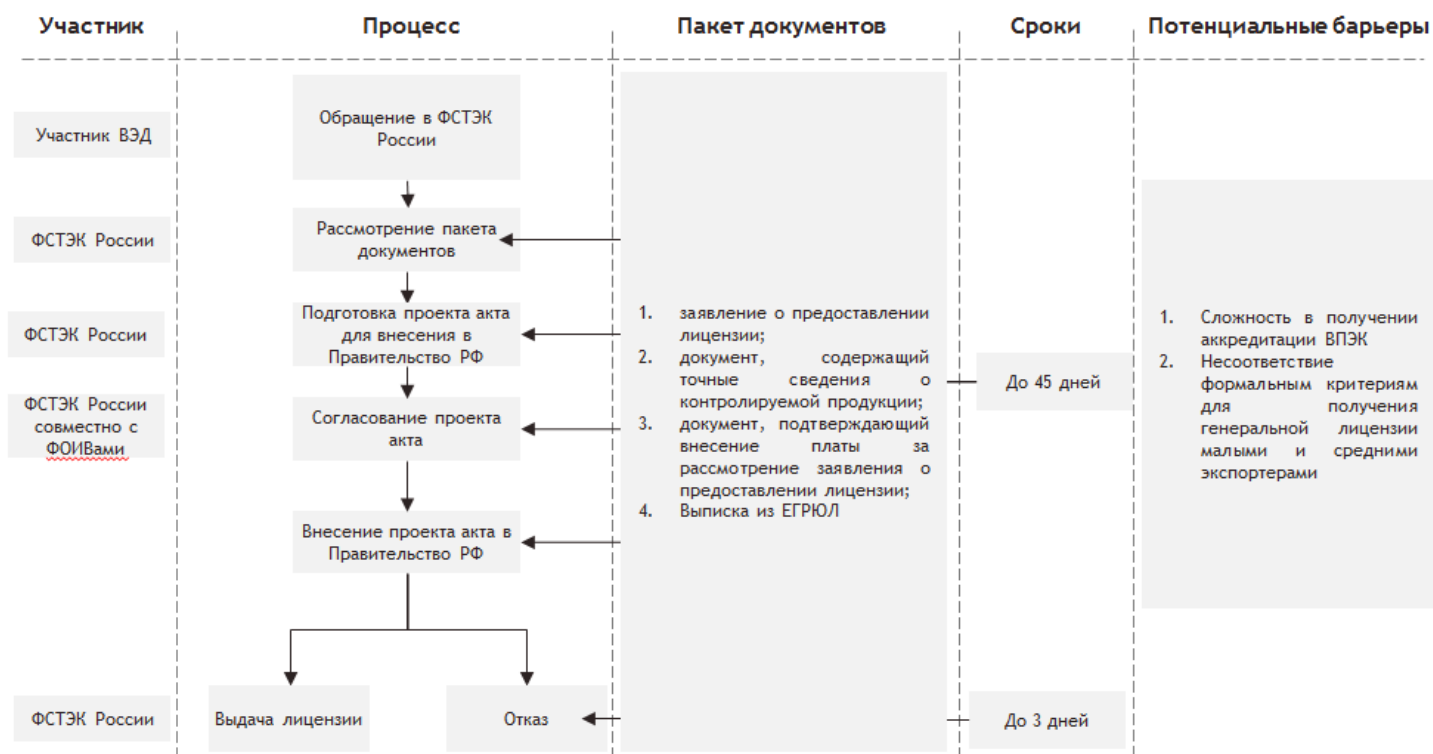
Участник

Процесс

Пакет документов

Сроки

Потенциальные барьеры

Участник ВЭД

Обращение в ФСТЭК России

ФСТЭК России

Рассмотрение пакета документов

ФСТЭК России

Подготовка проекта акта для внесения в Правительство РФ

ФСТЭК России совместно с ФОИВами

Согласование проекта акта

Внесение проекта акта в Правительство РФ

ФСТЭК России

Выдача лицензии

Отказ

1. заявление о предоставлении лицензии;
2. документ, содержащий точные сведения о контролируемой продукции;
3. документ, подтверждающий внесение платы за рассмотрение заявления о предоставлении лицензии;
4. Выписка из ЕГРЮЛ

До 45 дней

До 3 дней

1. Сложность в получении аккредитации ВПЭК
2. Несоответствие формальным критериям для получения генеральной лицензии малыми и средними экспортерами